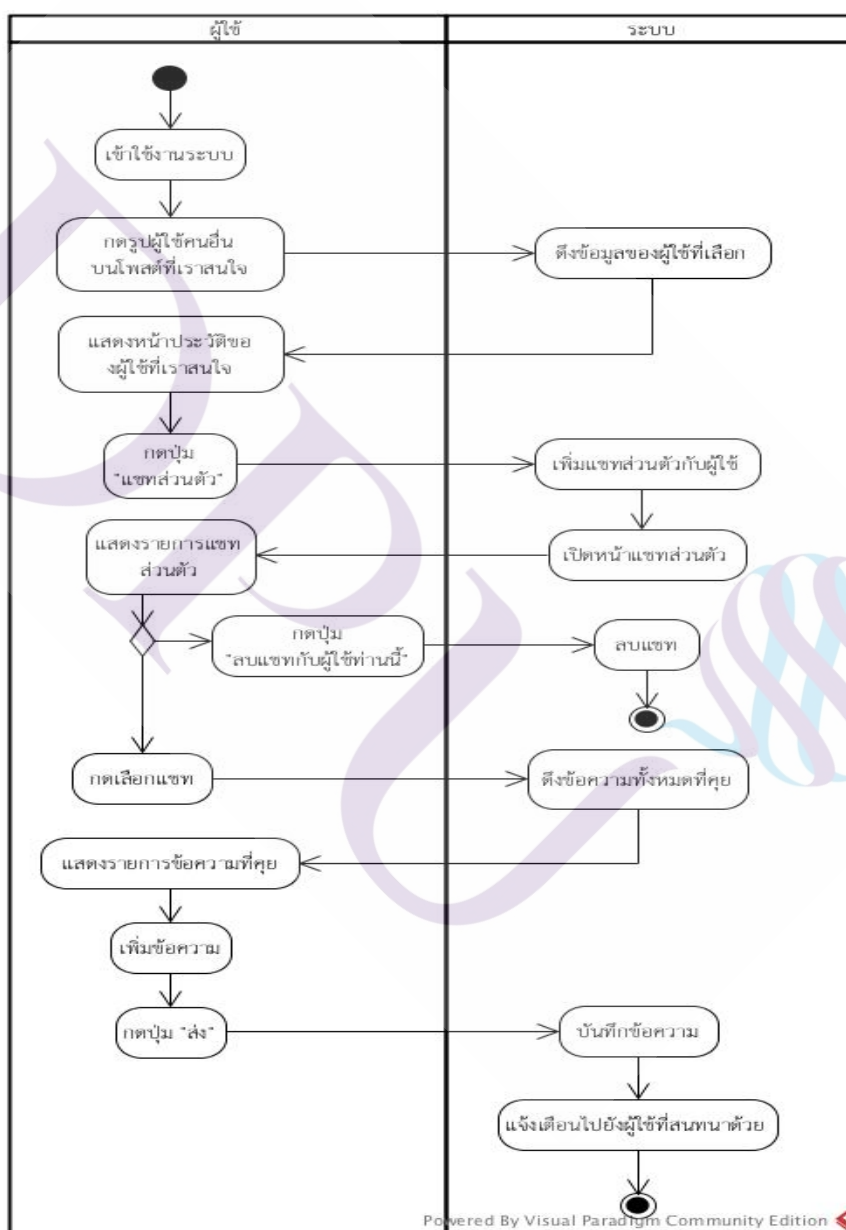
ผู้ใช้

ระบบ

เข้าใช้งานระบบ

กดรูปผู้ใช้คนอื่น บนโพสต์ที่เราสนใจ

ดึงข้อมูลของผู้ใช้ที่เลือก

แสดงหน้าประวัติของ ผู้ใช้ที่เราสนใจ

กดปุ่ม "แชทส่วนตัว"

เพิ่มแชทส่วนตัวกับผู้ใช้

แสดงรายการแชท ส่วนตัว

เปิดหน้าแชทส่วนตัว

กดปุ่ม "ลบแชทกับผู้ใช้ท่านนี้"

ลบแชท

กดเลือกแชท

ดึงข้อความทั้งหมดที่คุย

แสดงรายการข้อความที่คุย

เพิ่มข้อความ

กดปุ่ม "ส่ง"

บันทึกข้อความ

แจ้งเตือนไปยังผู้ใช้ที่สนทนาด้วย

Powered By Visual Paradigm Community Edition